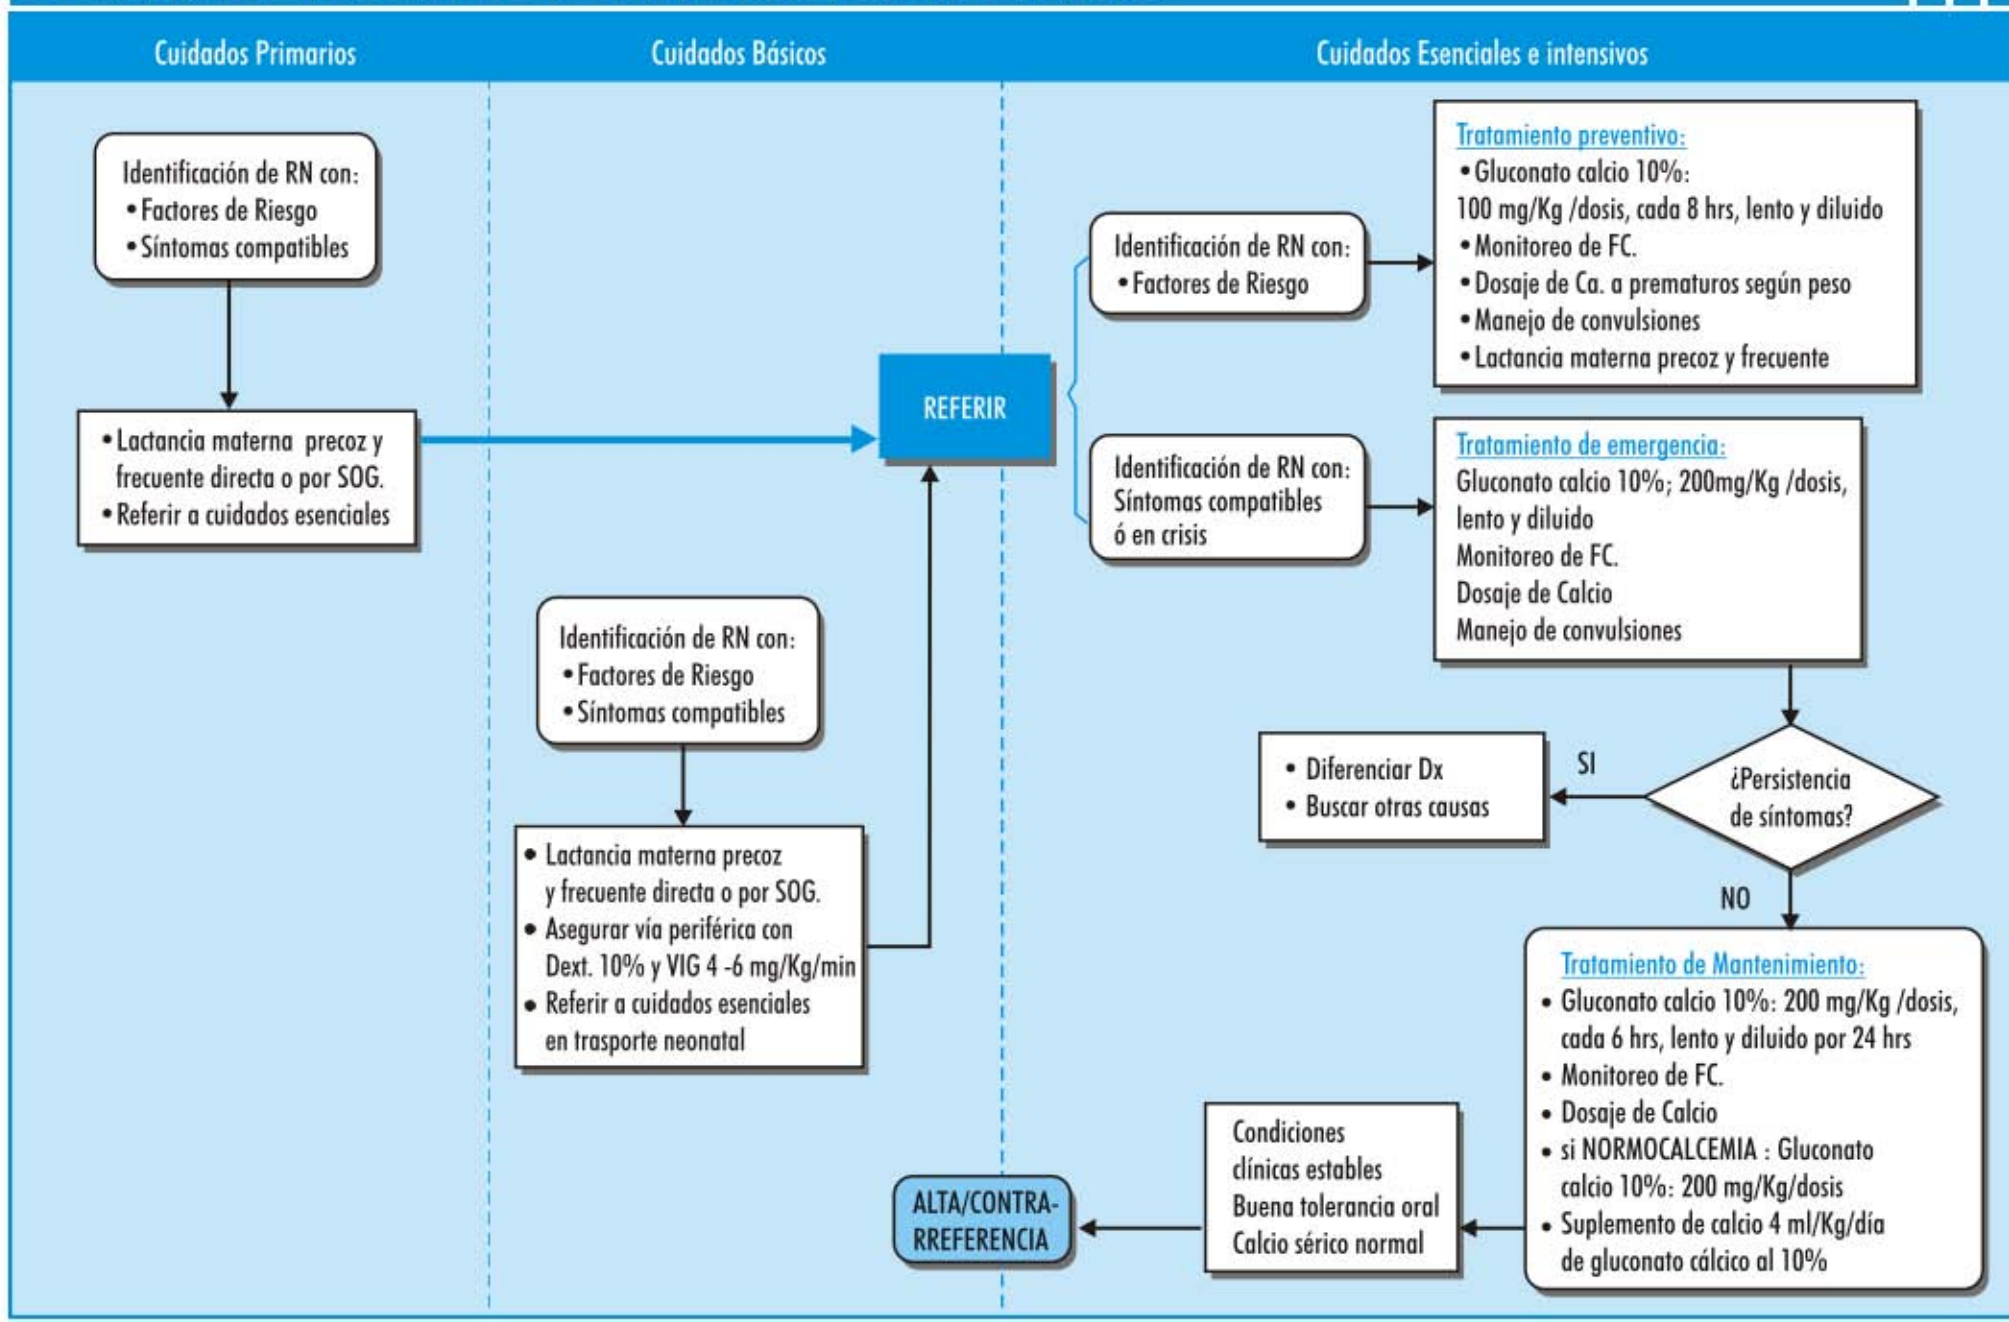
Cuidados Primarios

Cuidados Básicos

Cuidados Esenciales e intensivos

Identificación de RN con:
• Factores de Riesgo
• Síntomas compatibles

• Lactancia materna precoz y frecuente directa o por SOG.
• Referir a cuidados esenciales

Identificación de RN con:
• Factores de Riesgo
• Síntomas compatibles

• Lactancia materna precoz y frecuente directa o por SOG.
• Asegurar vía periférica con Dext. 10% y VIG 4 -6 mg/Kg/min
• Referir a cuidados esenciales en trasporte neonatal

REFERIR

Identificación de RN con:
• Factores de Riesgo

Tratamiento preventivo:
• Gluconato calcio 10%:
100 mg/Kg /dosis, cada 8 hrs, lento y diluido
• Monitoreo de FC.
• Dosaje de Ca. a prematuros según peso
• Manejo de convulsiones
• Lactancia materna precoz y frecuente

Identificación de RN con:
Síntomas compatibles ó en crisis

Tratamiento de emergencia:
Gluconato calcio 10%; 200mg/Kg /dosis, lento y diluido
Monitoreo de FC.
Dosaje de Calcio
Manejo de convulsiones

• Diferenciar Dx
• Buscar otras causas

SI

¿Persistencia de síntomas?

NO

Tratamiento de Mantenimiento:
• Gluconato calcio 10%: 200 mg/Kg /dosis, cada 6 hrs, lento y diluido por 24 hrs
• Monitoreo de FC.
• Dosaje de Calcio
• si NORMOCALCEMIA : Gluconato calcio 10%: 200 mg/Kg/dosis
• Suplemento de calcio 4 ml/Kg/día de gluconato cálcico al 10%

Condiciones clínicas estables
Buena tolerancia oral
Calcio sérico normal

ALTA/CONTRA-RREFERENCIA